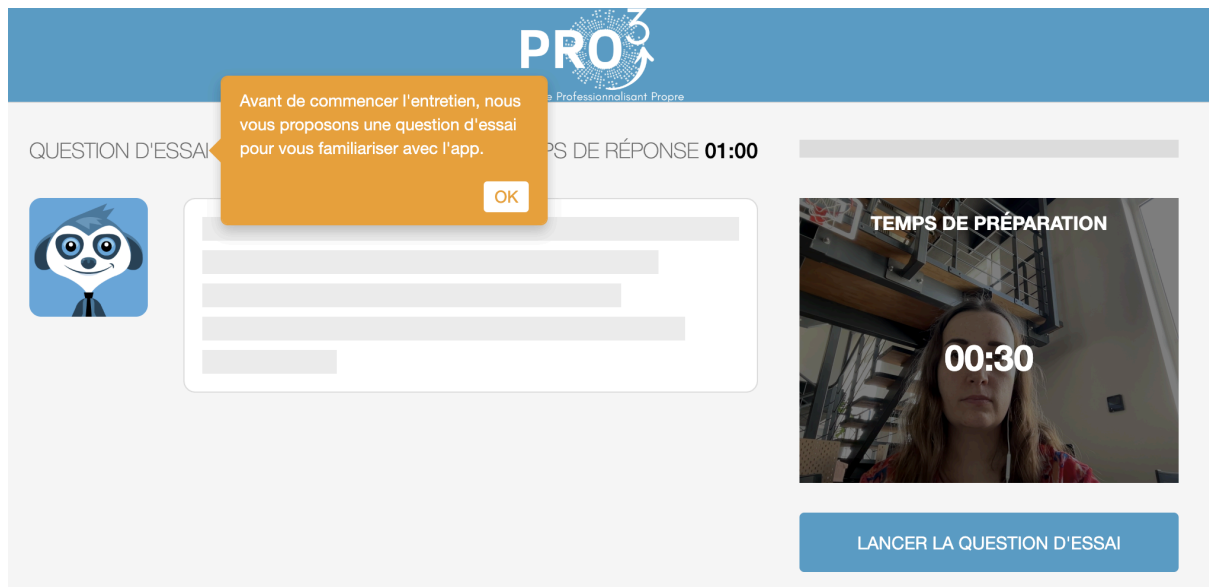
PRO3

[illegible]e Professionnalisant Propre

QUESTION D'ESSAI

Avant de commencer l'entretien, nous vous proposons une question d'essai pour vous familiariser avec l'app.

OK

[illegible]PS DE RÉPONSE 01:00

TEMPS DE PRÉPARATION

00:30

LANCER LA QUESTION D'ESSAI